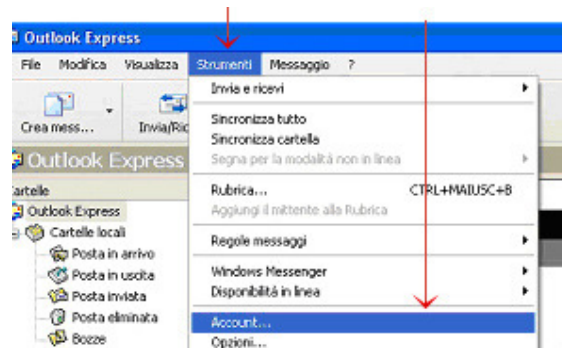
Outlook Express

File Modifica Visualizza Strumenti Messaggio ?

Crea mess... Invia/Ric

Outlook Express

Cartelle

Outlook Express
Cartelle locali
Posta in arrivo
Posta in uscita
Posta inviata
Posta eliminata
Bozze

Invia e ricevi
Sincronizza tutto
Sincronizza cartella
Segna per la modalità non in linea
Rubrica... CTRL+MAIUSC+B
Aggiungi il mittente alla Rubrica
Regole messaggi
Windows Messenger
Disponibilità in linea
Account...
Opzioni...